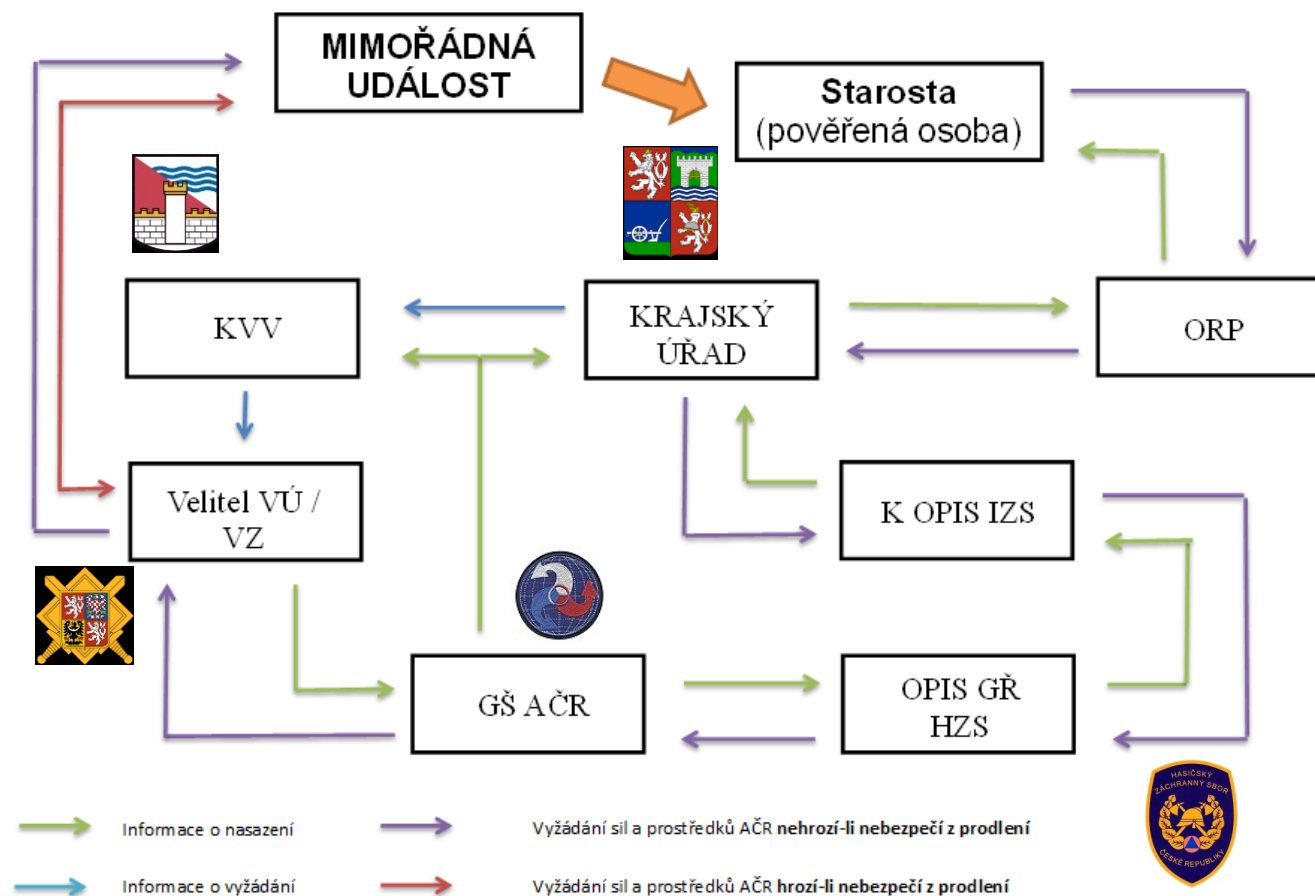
MIMOŘÁDNÁ UDÁLOST

Starosta (pověřená osoba)

KVV

KRAJSKÝ ÚŘAD

ORP

Velitel VÚ / VZ

K OPIS IZS

GŠ AČR

OPIS GŘ HZS

HASIČSKÝ ZÁCHRANNÝ SBOR ČESKÉ REPUBLIKY

Informace o nasazení

Vyžádání sil a prostředků AČR **nehrozí-li nebezpečí z prodlení**

Informace o vyžádání

Vyžádání sil a prostředků AČR **hrozí-li nebezpečí z prodlení**